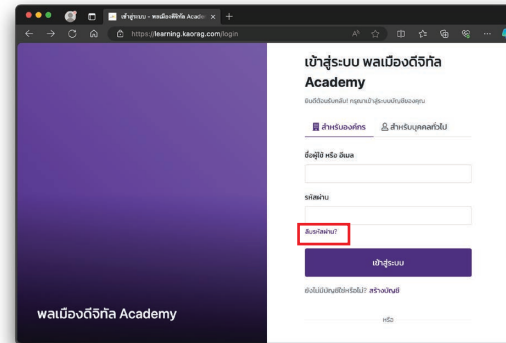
เข้าสู่ระบบ - พลเมืองดิจิทัล Acade ×

https://learning.kaorag.com/login

เข้าสู่ระบบ พลเมืองดีจิทัล Academy

ยินดีต้อนรับกลับ! กรุณาเข้าสู่ระบบบัญชีของคุณ

สำหรับองค์กร

สำหรับบุคคลทั่วไป

ชื่อผู้ใช้ หรือ อีเมล

รหัสผ่าน

ลืมรหัสผ่าน?

เข้าสู่ระบบ

ยังไม่มีบัญชีใช่หรือไม่? สร้างบัญชี

หรือ

พลเมืองดีจิทัล Academy